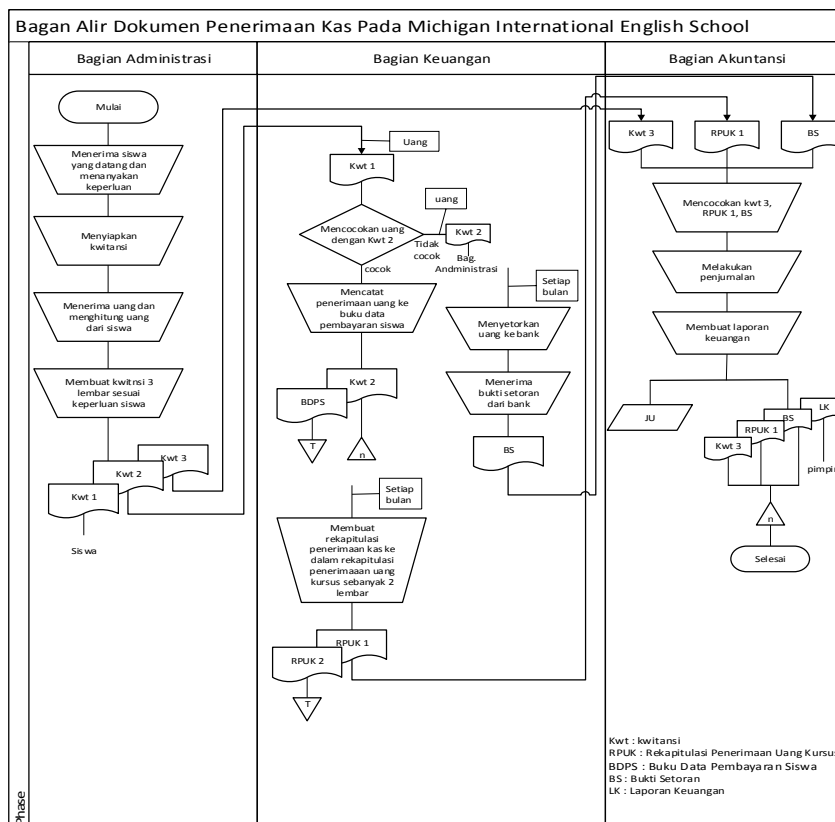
Bagan Alir Dokumen Penerimaan Kas Pada Michigan International English School

Bagian Administrasi

Bagian Keuangan

Bagian Akuntansi

Mulai

Menerima siswa yang datang dan menanyakan keperluan

Menyiapkan kwitansi

Menerima uang dan menghitung uang dari siswa

Membuat kwitnsi 3 lembar sesuai keperluan siswa

Kwt 3

Kwt 2

Kwt 1

Siswa

Uang

Kwt 1

uang

Mencocokan uang dengan Kwt 2

Kwt 2

Tidak cocok

Bag. Andministrasi

cocok

Mencatat penerimaan uang ke buku data pembayaran siswa

Setiap bulan

Menyetorkan uang ke bank

Menerima bukti setoran dari bank

Kwt 2

BDPS

T

n

BS

Setiap bulan

Membuat rekapitulasi penerimaan kas ke dalam rekapitulasi penerimaan uang kursus sebanyak 2 lembar

RPUK 1

RPUK 2

T

Kwt 3

RPUK 1

BS

Mencocokan kwt 3, RPUK 1, BS

Melakukan penjumalan

Membuat laporan keuangan

JU

LK

BS

RPUK 1

Kwt 3

pimpin

n

Selesai

Kwt : kwitansi
RPUK : Rekapitulasi Penerimaan Uang Kursus
BDPS : Buku Data Pembayaran Siswa
BS : Bukti Setoran
LK : Laporan Keuangan

Phase